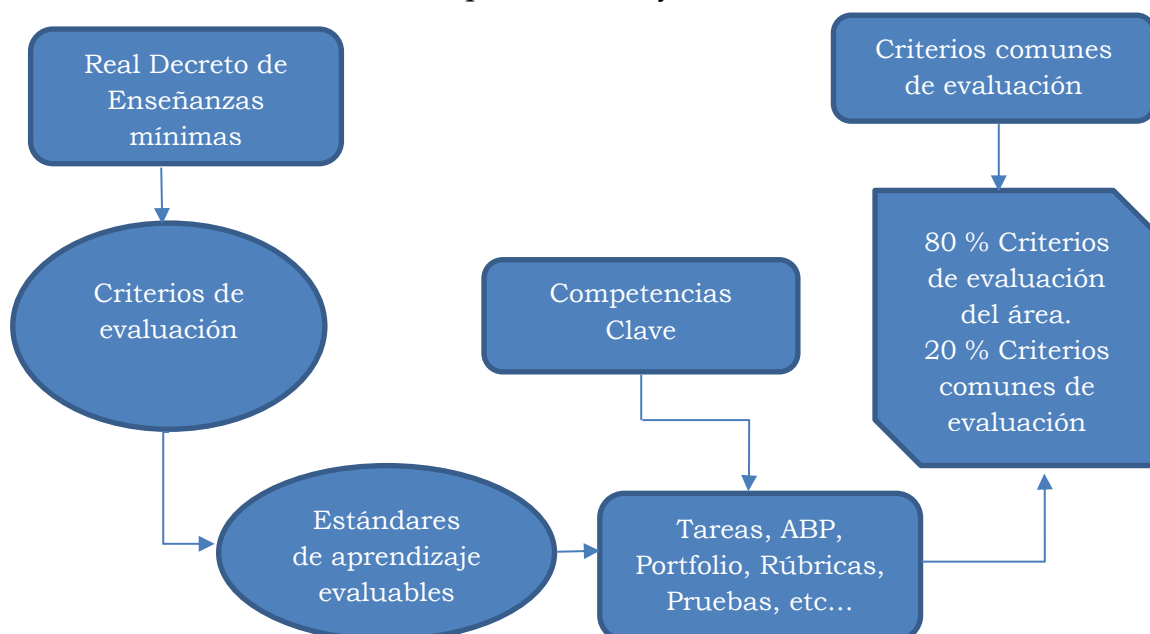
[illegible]

Real Decreto de Enseñanzas mínimas

Criterios de evaluación

Estándares de aprendizaje evaluables

Competencias Clave

Tareas, ABP, Portfolio, Rúbricas, Pruebas, etc…

Criterios comunes de evaluación

80 % Criterios de evaluación del área.
20 % Criterios comunes de evaluación